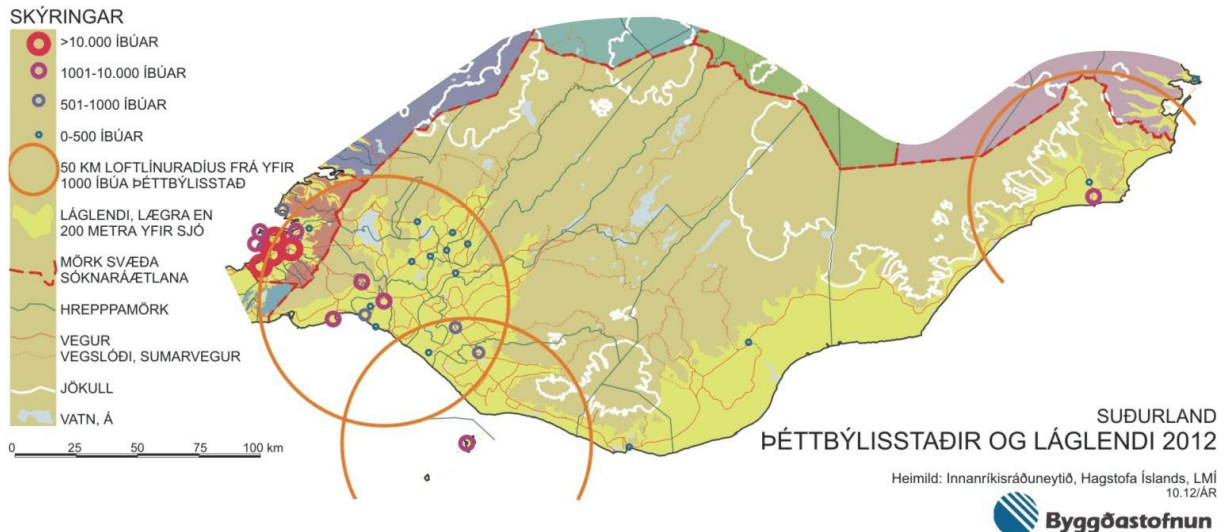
SKÝRINGAR
>10.000 ÍBÚAR
1001-10.000 ÍBÚAR
501-1000 ÍBÚAR
0-500 ÍBÚAR
50 KM LOFTLÍNURADÍUS FRÁ YFIR 1000 ÍBÚA ÞÉTTBÝLISSTAÐ
LÁGLENDI, LÆGRA EN 200 METRA YFIR SJÓ
MÖRK SVÆÐA SÓKNARÁÆTLANA
HREPPPAMÖRK
VEGUR
VEGSLÓÐI, SUMARVEGUR
JÖKULL
VATN, Á

0 25 50 75 100 km

SUÐURLAND
ÞÉTTBÝLISSTAÐIR OG LÁGLENDI 2012

Heimild: Innanríkisráðuneytið, Hagstofa Íslands, LMÍ
10.12/ÁR

Byggðastofnun